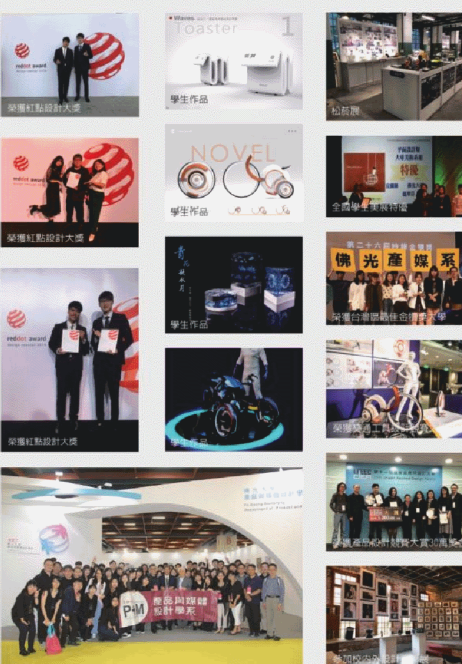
reddot award

榮獲紅點設計大獎

Toaster

1

學生作品

松菸展

reddot award

榮獲紅點設計大獎

NOVEL

學生作品

全國學生美展特優

特優

reddot award

榮獲紅點設計大獎

學生作品

佛光產媒系

榮獲台灣國際生命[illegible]

學生作品

榮獲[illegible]

產品與媒體設計學系

榮獲產業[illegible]

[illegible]